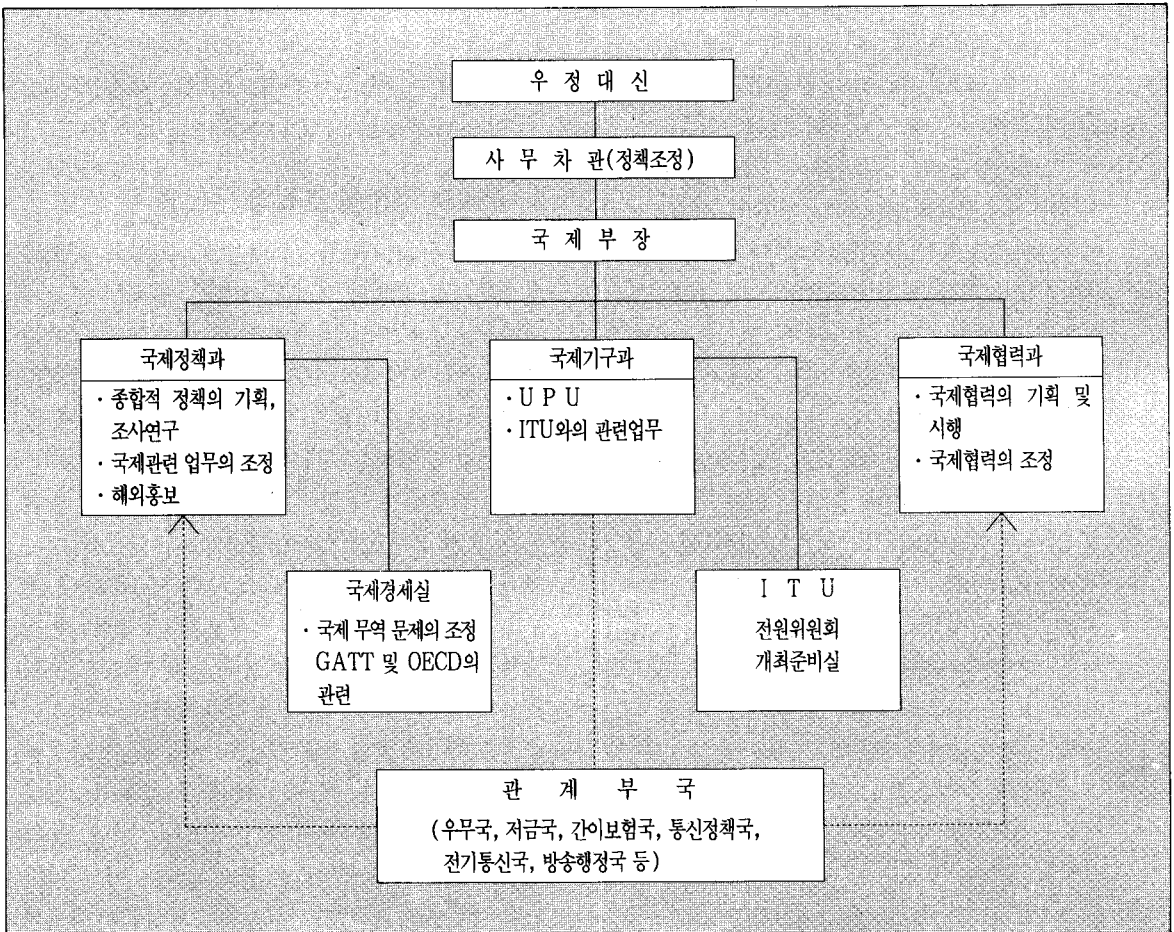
우 정 대 신

사 무 차 관(정책조정)

국 제 부 장

국제정책과
· 종합적 정책의 기획, 조사연구
· 국제관련 업무의 조정
· 해외홍보

국제기구과
· U P U
· ITU와의 관련업무

국제협력과
· 국제협력의 기획 및 시행
· 국제협력의 조정

국제경세실
· 국제 무역 문제의 조정 GATT 및 OECD의 관련

I T U
전원위원회
개최준비실

관 계 부 국
(우무국, 저금국, 간이보험국, 통신정책국, 전기통신국, 방송행정국 등)